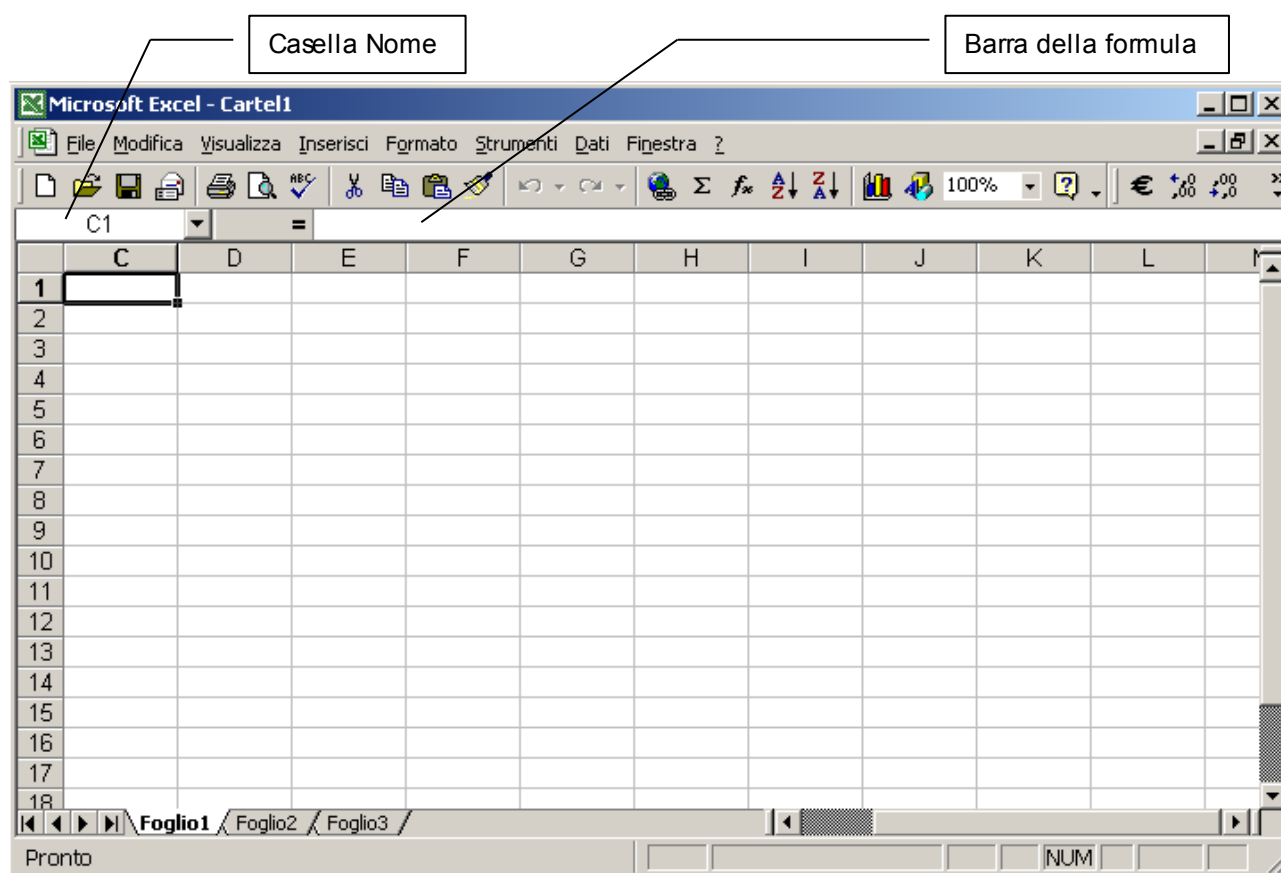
Casella Nome

Barra della formula

Microsoft Excel - Cartel1

File Modifica Visualizza Inserisci Formato Strumenti Dati Finestra ?

100%

C1 =

| | C | D | E | F | G | H | I | J | K | L | M |
|---|---|---|---|---|---|---|---|---|---|---|---|
| 1 | | | | | | | | | | | |
| 2 | | | | | | | | | | | |
| 3 | | | | | | | | | | | |
| 4 | | | | | | | | | | | |
| 5 | | | | | | | | | | | |
| 6 | | | | | | | | | | | |
| 7 | | | | | | | | | | | |
| 8 | | | | | | | | | | | |
| 9 | | | | | | | | | | | |
| 10 | | | | | | | | | | | |
| 11 | | | | | | | | | | | |
| 12 | | | | | | | | | | | |
| 13 | | | | | | | | | | | |
| 14 | | | | | | | | | | | |
| 15 | | | | | | | | | | | |
| 16 | | | | | | | | | | | |
| 17 | | | | | | | | | | | |
| 18 | | | | | | | | | | | |

Foglio1 Foglio2 Foglio3

Pronto NUM